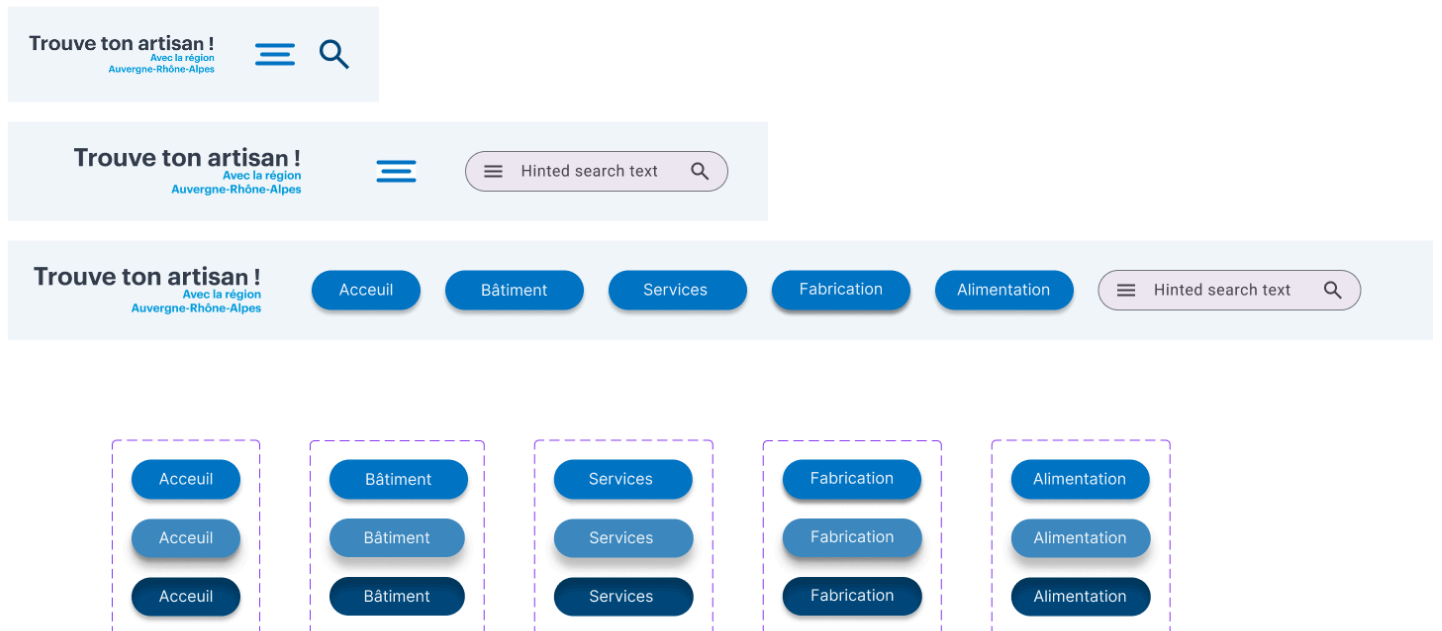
Trouve ton artisan !
Avec la région
Auvergne-Rhône-Alpes

Trouve ton artisan !
Avec la région
Auvergne-Rhône-Alpes

Hinted search text

Trouve ton artisan !
Avec la région
Auvergne-Rhône-Alpes

Acceuil Bâtiment Services Fabrication Alimentation

Hinted search text

Acceuil
Acceuil
Acceuil

Bâtiment
Bâtiment
Bâtiment

Services
Services
Services

Fabrication
Fabrication
Fabrication

Alimentation
Alimentation
Alimentation